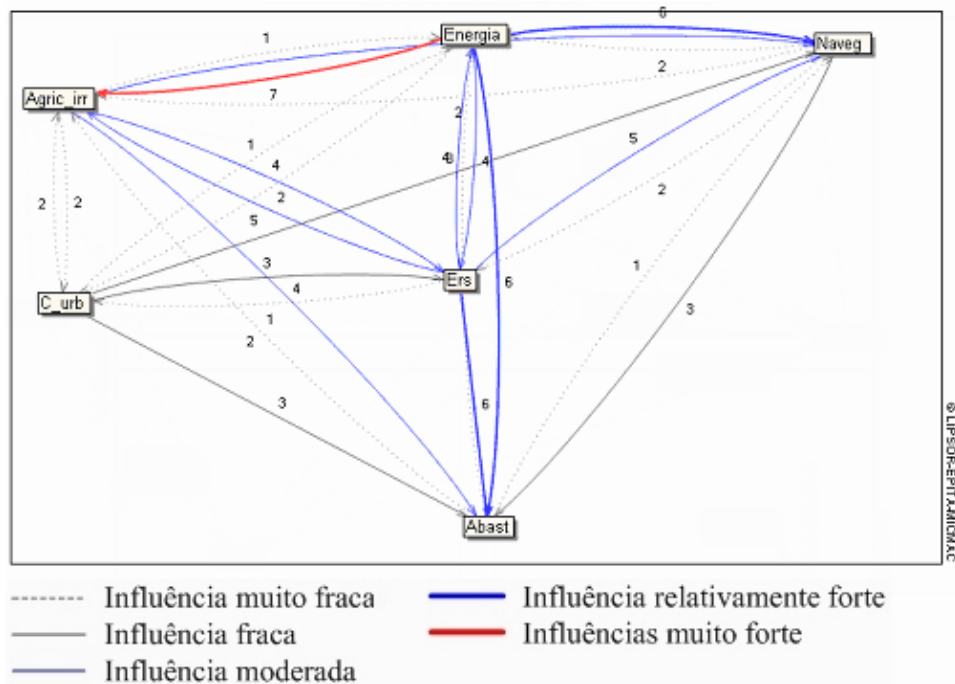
Energia

Naveg

Agric_irr

Ers

C_urb

Abast

6

1

7

2

2

5

2

4

4

1

4

2

2

2

5

3

4

1

2

1

3

3

6

6

© LIPSOR-EPITA-MICMAC

Influência muito fraca

Influência fraca

Influência moderada

Influência relativamente forte

Influências muito forte